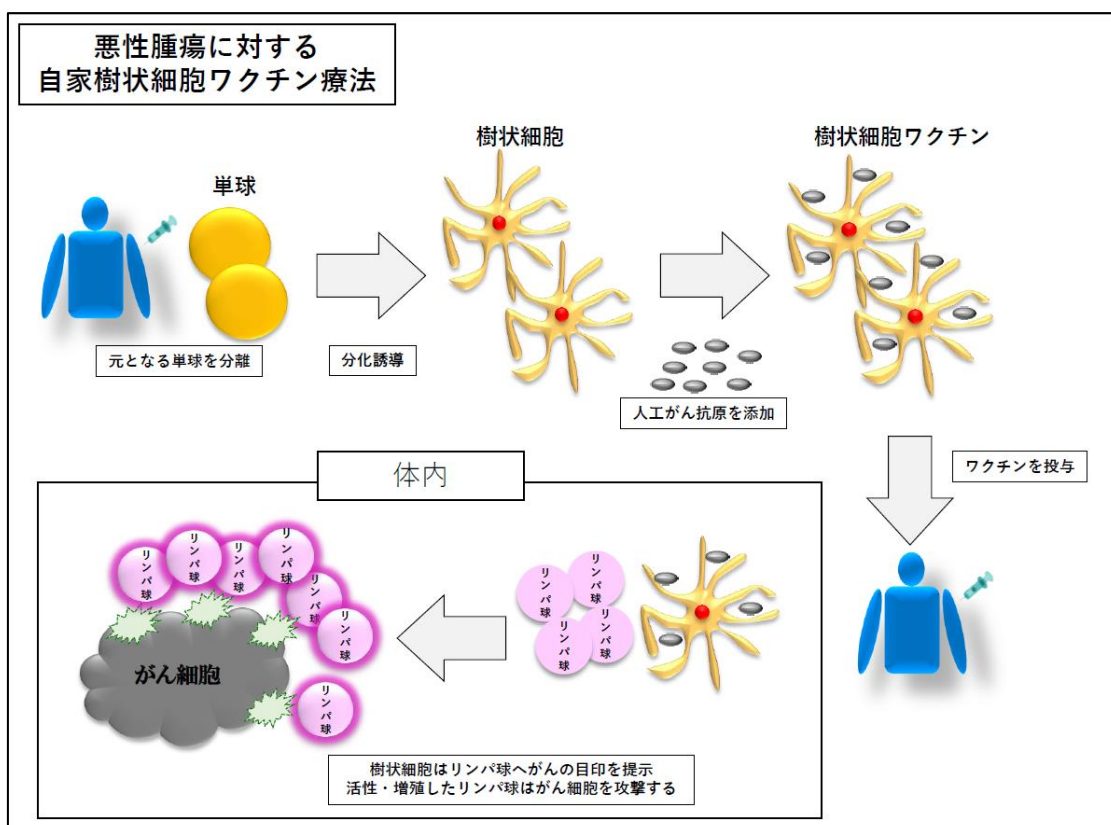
悪性腫瘍に対する
自家樹状細胞ワクチン療法

単球

元となる単球を分離

分化誘導

樹状細胞

人工がん抗原を添加

樹状細胞ワクチン

ワクチンを投与

体内

リンパ球

リンパ球

リンパ球

リンパ球

リンパ球

リンパ球

リンパ球

がん細胞

リンパ球

リンパ球

リンパ球

リンパ球

リンパ球

樹状細胞はリンパ球へがんの目印を提示
活性・増殖したリンパ球はがん細胞を攻撃する